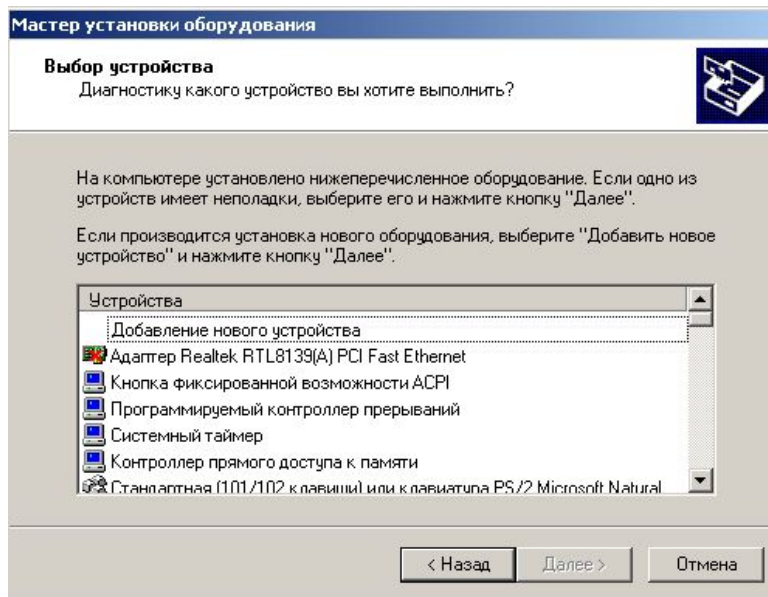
Мастер установки оборудования

Выбор устройства
Диагностику какого устройство вы хотите выполнить?

На компьютере установлено нижеперечисленное оборудование. Если одно из устройств имеет неполадки, выберите его и нажмите кнопку "Далее".

Если производится установка нового оборудования, выберите "Добавить новое устройство" и нажмите кнопку "Далее".

Устройства
Добавление нового устройства
Адаптер Realtek RTL8139(A) PCI Fast Ethernet
Кнопка фиксированной возможности ACPI
Программируемый контроллер прерываний
Системный таймер
Контроллер прямого доступа к памяти
Стандартная (101/102 клавиши) или клавиатура PS/2 Microsoft Natural

< Назад
Далее >
Отмена